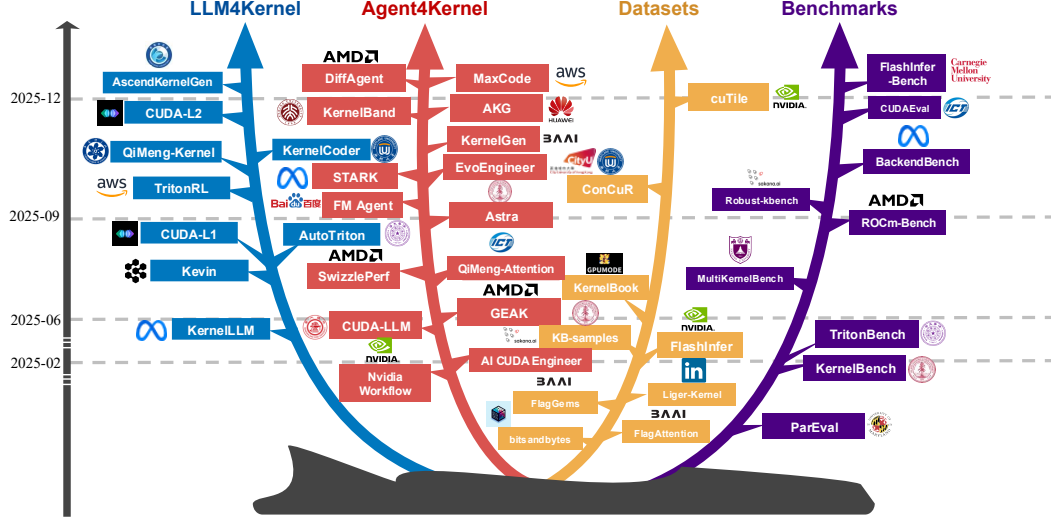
LLM4Kernel

Agent4Kernel

Datasets

Benchmarks

2025-12

2025-09

2025-06

2025-02

AscendKernelGen

CUDA-L2

QiMeng-Kernel

aws

TritonRL

CUDA-L1

Kevin

KernelLLM

AMD

DiffAgent

KernelBand

KernelCoder

STARK

FM Agent

AutoTriton

AMD

SwizzlePerf

CUDA-LLM

NVIDIA

Nvidia Workflow

MaxCode

aws

AKG

HUAWEI

KernelGen

BAAI

EvoEngineer

CityU

Astra

ICT

QiMeng-Attention

AMD

GEAK

sakana.ai

AI CUDA Engineer

cuTile

NVIDIA

ConCuR

GPUMODE

KernelBook

KB-samples

NVIDIA

FlashInfer

Liger-Kernel

BAAI

FlagGems

bitsandbytes

BAAI

FlagAttention

FlashInfer -Bench

Carnegie Mellon University

CUDAEval

ICT

BackendBench

sakana.ai

Robust-kbench

AMD

ROCm-Bench

MultiKernelBench

TritonBench

KernelBench

ParEval